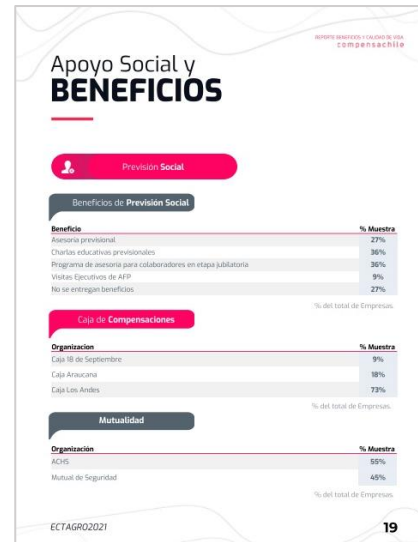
REPORTE BENEFICIOS Y CALIDAD DE VIDA
compensachile

Apoyo Social y
BENEFICIOS

Previsión Social

Beneficios de Previsión Social

| Beneficio | % Muestra |
|---|---|
| Asesoría previsional | 27% |
| Charlas educativas previsionales | 36% |
| Programa de asesoría para colaboradores en etapa jubilatoria | 36% |
| Visitas Ejecutivos de AFP | 9% |
| No se entregan beneficios | 27% |

% del total de Empresas.

Caja de Compensaciones

| Organizacion | % Muestra |
|---|---|
| Caja 18 de Septiembre | 9% |
| Caja Araucana | 18% |
| Caja Los Andes | 73% |

% del total de Empresas.

Mutualidad

| Organización | % Muestra |
|---|---|
| ACHS | 55% |
| Mutual de Seguridad | 45% |

% del total de Empresas.

ECTAGRO2021

19